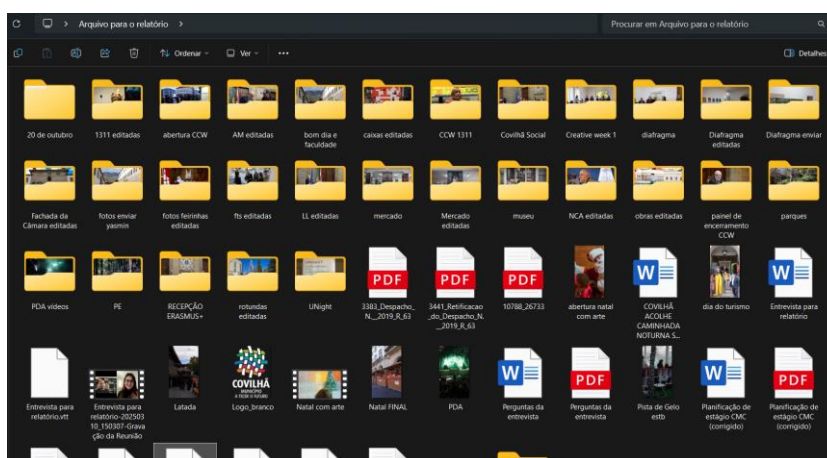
Arquivo para o relatório >

Procurar em Arquivo para o relatório

Ordenar

Ver

...

Detalhes

20 de outubro

1311 editadas

abertura CCW

AM editadas

bom dia e faculdade

caixas editadas

CCW 1311

Covilhã Social

Creative week 1

diafragma

Diafragma editadas

Diafragma enviar

Fachada da Câmara editadas

fotos enviar yasmin

fotos feirinhas editadas

fts editadas

LL editadas

mercado

Mercado editadas

museu

NCA editadas

obras editadas

painel de encerramento CCW

parques

PDA vídeos

PE

RECEPÇÃO ERASMUS+

rotundas editadas

UNight

PDF
3383_Despacho_N._2019_R_63

PDF
3441_Retificacao_do_Despacho_N._2019_R_63

PDF
10788_26733

abertura natal com arte

COVILHÃ ACOLHE CAMINHADA NOTURNA S...

dia do turismo

Entrevista para relatório

Entrevista para relatório.vtt

Entrevista para relatório-20250310_150307-Gravação da Reunião

Latada

COVILHÃ
Logo_branco

Natal com arte

Natal FINAL

PDA

Perguntas da entrevista

PDF
Perguntas da entrevista

Pista de Gelo estb

Planificação de estágio CMC (corrigido)

PDF
Planificação de estágio CMC (corrigido)